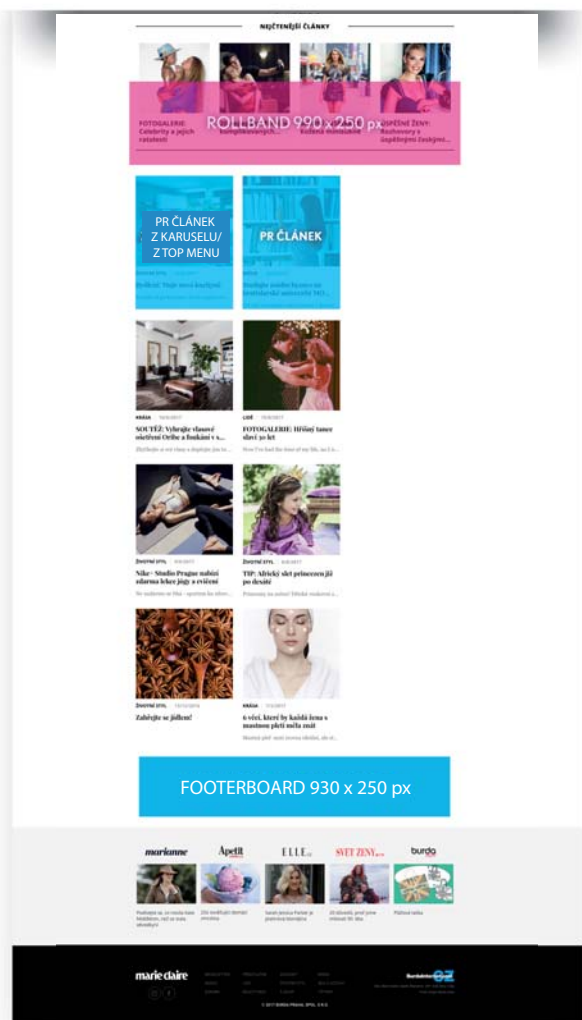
NEJČTENĚJŠÍ ČLÁNKY

FOTOGALERIE: Celebrity a jejich ratolesti

ROLLBAND 990 x 250 px

ÚSPĚŠNÉ ŽENY: Rozhovory s úspěšnými ženami

PR ČLÁNEK Z KARUSELU/ Z TOP MENU

PR ČLÁNEK

KRÁSA

SOUTĚŽ: Vyhrajte vlasové ošetření Oribe a foukání v s...

LIDÉ

FOTOGALERIE: Hříšný tanec slaví 30 let

ŽIVOTNÍ STYL

Nike+ Studio Prague nabízí zdarma lekce jógy a cvičení

ŽIVOTNÍ STYL

TIP: Africký slet princezen již po desáté

ŽIVOTNÍ STYL

Zahřejte se jídlem!

KRÁSA

6 věcí, které by každá žena s mastnou pletí měla znát

FOOTERBOARD 930 x 250 px

marianne

Apetit

ELLE

SVĚT ŽENY

burda

marie claire

© 2017 BURDA PRAHA, SPOL. S R.O.